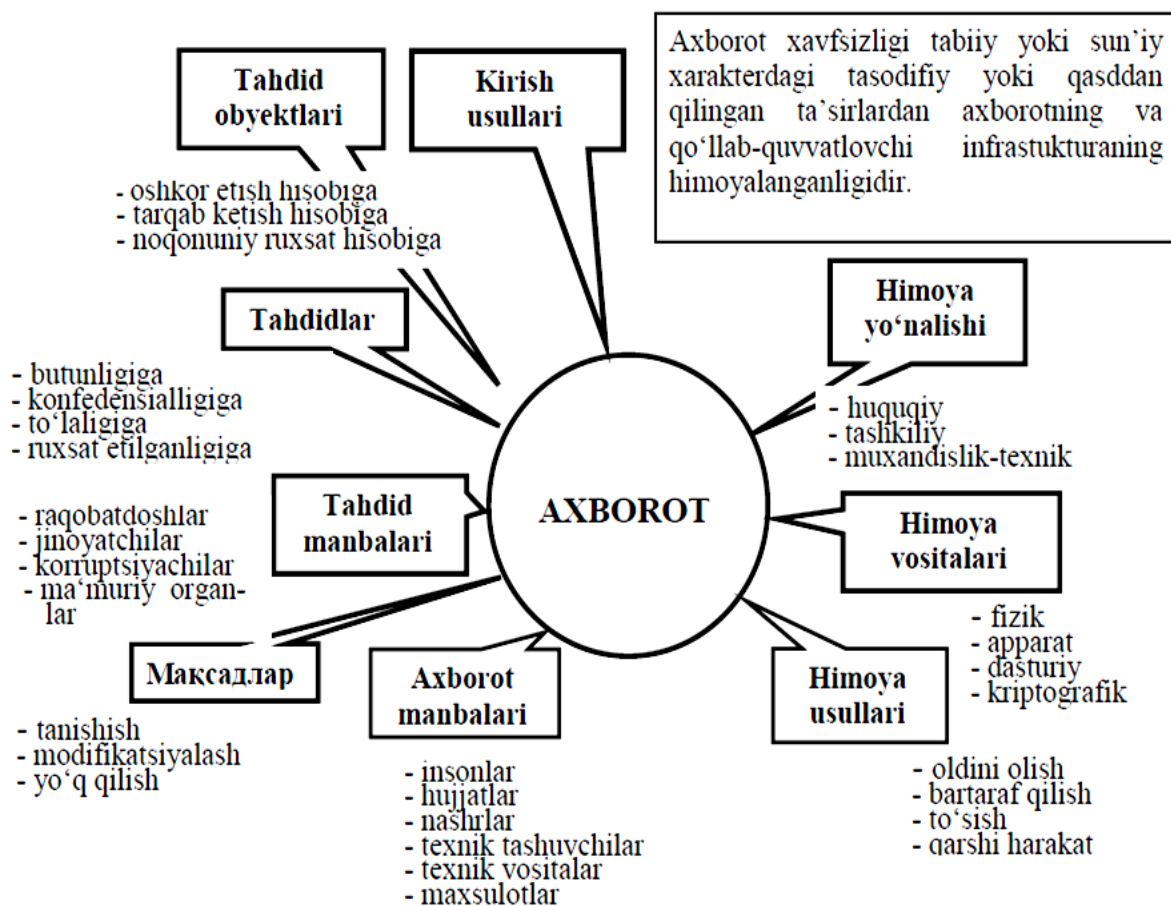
Axborot xavfsizligi tabiiy yoki sun'iy xarakterdagi tasodifiy yoki qasddan qilingan ta'sirlardan axborotning va qo'llab-quvvatlovchi infrastukturaning himoyalanganligidir.

Tahdid obyektlari

Kirish usullari

- oshkor etish hisobiga
- tarqab ketish hisobiga
- noqonuniy ruxsat hisobiga

Tahdidlar

- butunligiga
- konfedensialligiga
- to'laligiga
- ruxsat etilganligiga

Himoya yo'nalishi

- huquqiy
- tashkiliy
- muxandislik-texnik

AXBOROT

Tahdid manbalari

- raqobatdoshlar
- jinoyatchilar
- korruptsiyachilar
- ma'muriy organlar

Himoya vositalari

- fizik
- apparat
- dasturiy
- kriptografik

Максадлар

- tanishish
- modifikatsiyalash
- yo'q qilish

Axborot manbalari

- insonlar
- hujjatlar
- nashrlar
- texnik tashuvchilar
- texnik vositalar
- maxsulotlar

Himoya usullari

- oldini olish
- bartaraf qilish
- to'sish
- qarshi harakat